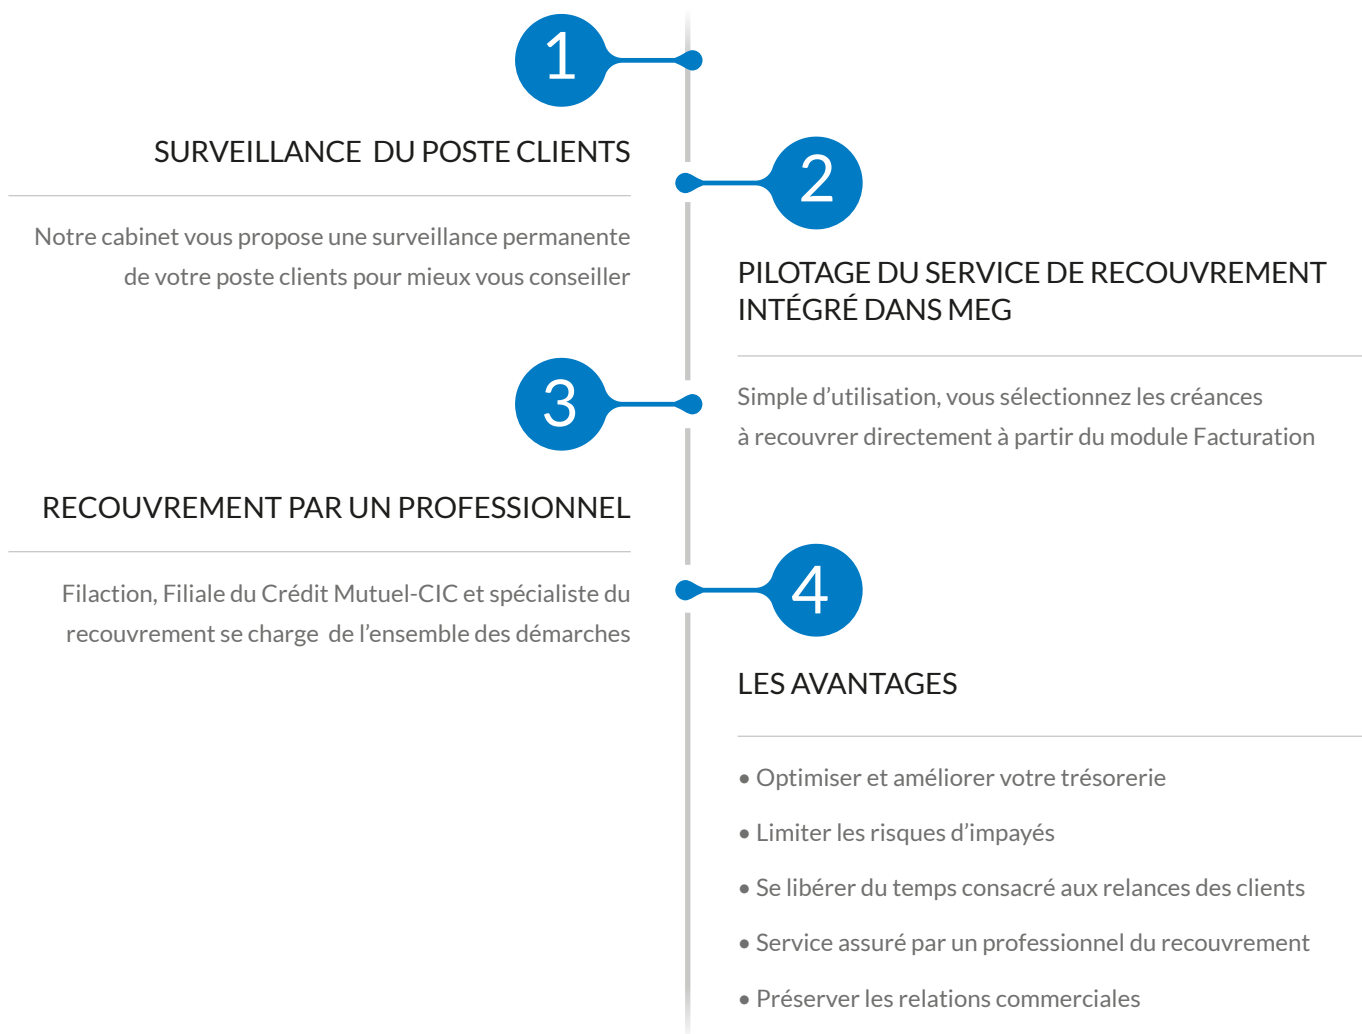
1

SURVEILLANCE DU POSTE CLIENTS

Notre cabinet vous propose une surveillance permanente de votre poste clients pour mieux vous conseiller

2

PILOTAGE DU SERVICE DE RECOUVREMENT INTÉGRÉ DANS MEG

Simple d'utilisation, vous sélectionnez les créances à recouvrer directement à partir du module Facturation

3

RECOUVREMENT PAR UN PROFESSIONNEL

Filaction, Filiale du Crédit Mutuel-CIC et spécialiste du recouvrement se charge de l'ensemble des démarches

4

LES AVANTAGES

• Optimiser et améliorer votre trésorerie

• Limiter les risques d'impayés

• Se libérer du temps consacré aux relances des clients

• Service assuré par un professionnel du recouvrement

• Préserver les relations commerciales